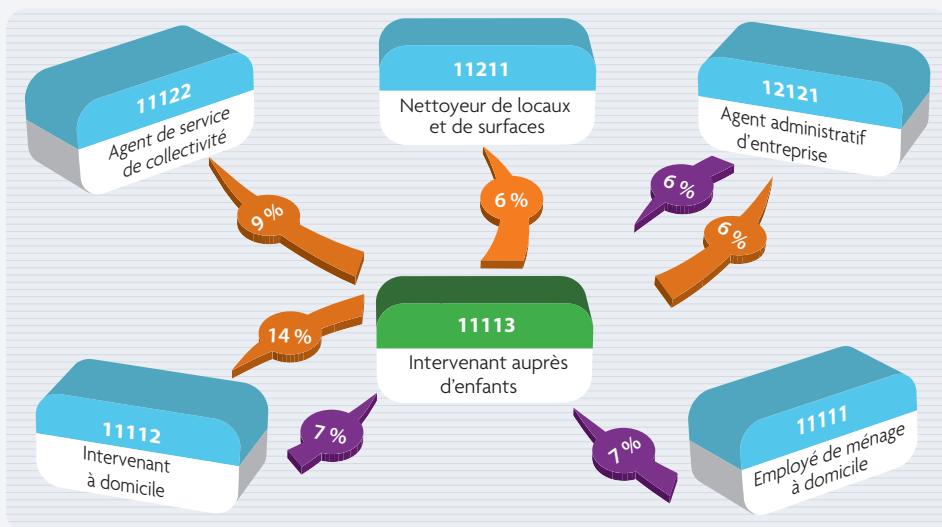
11122
Agent de service de collectivité

11211
Nettoyeur de locaux et de surfaces

12121
Agent administratif d'entreprise

9 %

6 %

6 %

6 %

14 %

11113
Intervenant auprès d'enfants

11112
Intervenant à domicile

7 %

7 %

11111
Employé de ménage à domicile